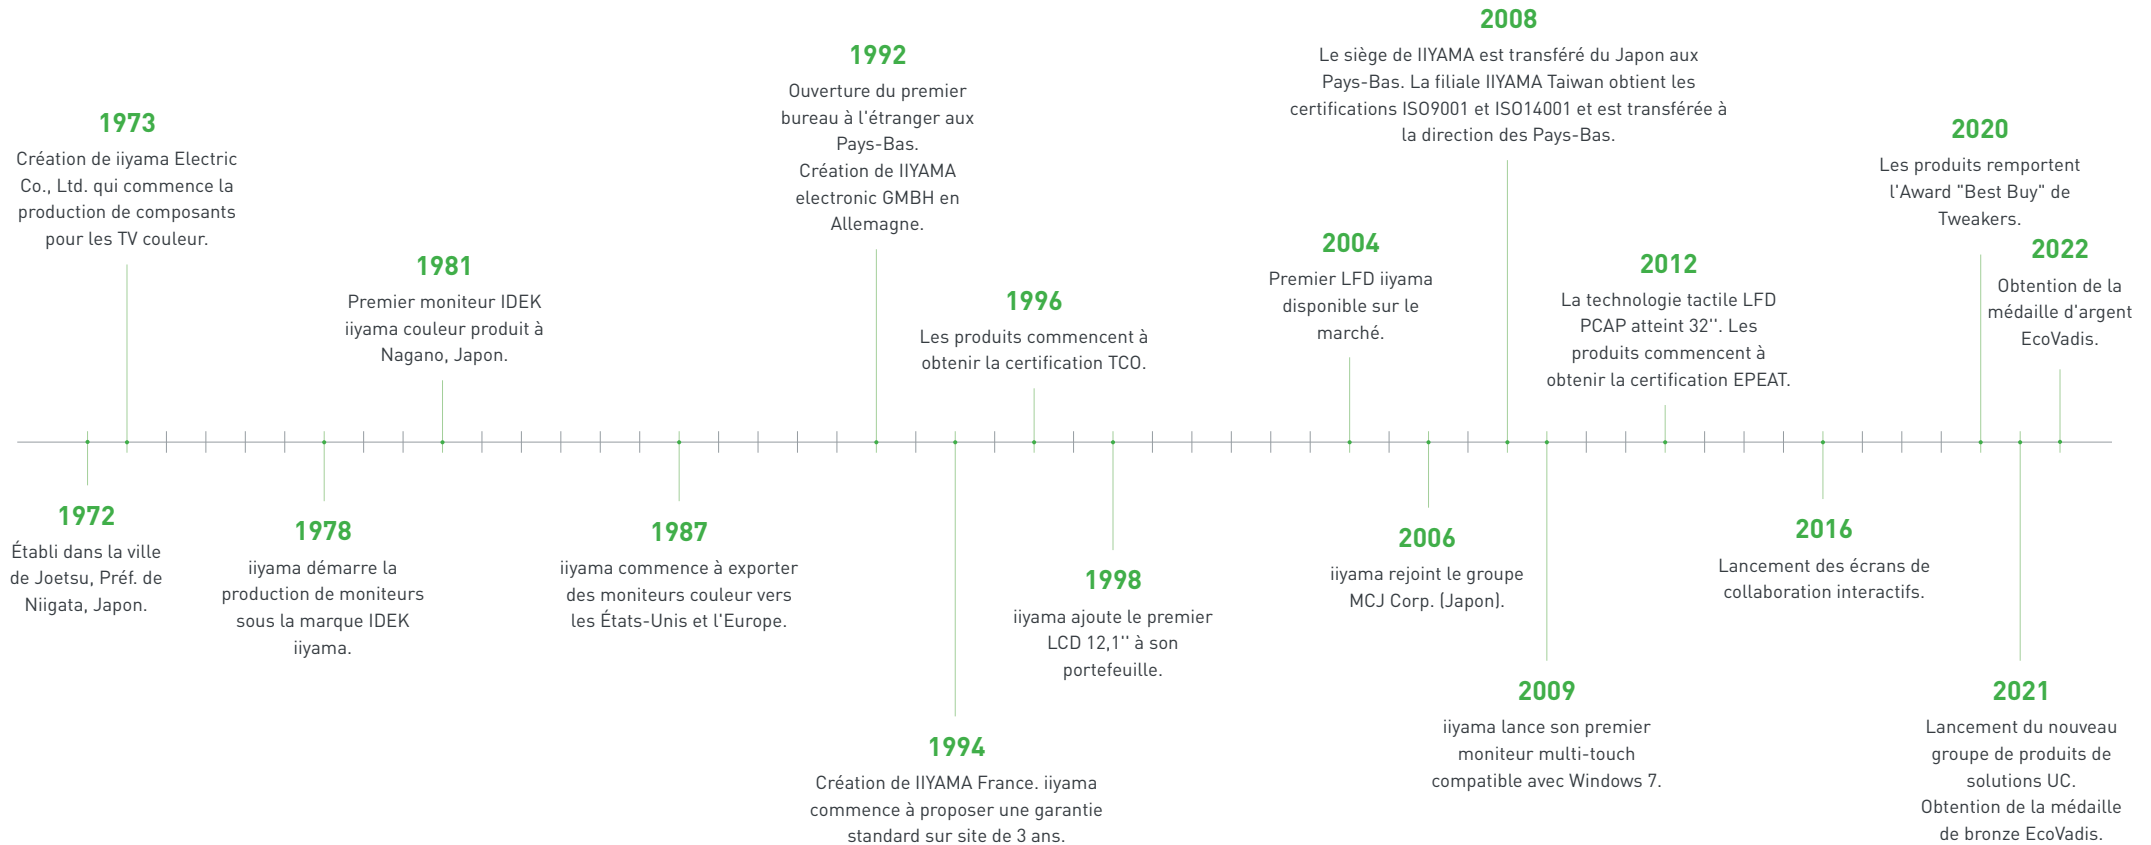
2008
Le siège de IIYAMA est transféré du Japon aux Pays-Bas. La filiale IIYAMA Taiwan obtient les certifications ISO9001 et ISO14001 et est transférée à la direction des Pays-Bas.

1992
Ouverture du premier bureau à l'étranger aux Pays-Bas.
Création de IIYAMA electronic GMBH en Allemagne.

1973
Création de iiyama Electric Co., Ltd. qui commence la production de composants pour les TV couleur.

2020
Les produits remportent l'Award "Best Buy" de Tweakers.

1981
Premier moniteur IDEK iiyama couleur produit à Nagano, Japon.

2004
Premier LFD iiyama disponible sur le marché.

2012
La technologie tactile LFD PCAP atteint 32''. Les produits commencent à obtenir la certification EPEAT.

2022
Obtention de la médaille d'argent EcoVadis.

1996
Les produits commencent à obtenir la certification TCO.

1972
Établi dans la ville de Joetsu, Préf. de Niigata, Japon.

1978
iiyama démarre la production de moniteurs sous la marque IDEK iiyama.

1987
iiyama commence à exporter des moniteurs couleur vers les États-Unis et l'Europe.

2006
iiyama rejoint le groupe MCJ Corp. (Japon).

2016
Lancement des écrans de collaboration interactifs.

1998
iiyama ajoute le premier LCD 12,1'' à son portefeuille.

2009
iiyama lance son premier moniteur multi-touch compatible avec Windows 7.

2021
Lancement du nouveau groupe de produits de solutions UC.
Obtention de la médaille de bronze EcoVadis.

1994
Création de IIYAMA France. iiyama commence à proposer une garantie standard sur site de 3 ans.